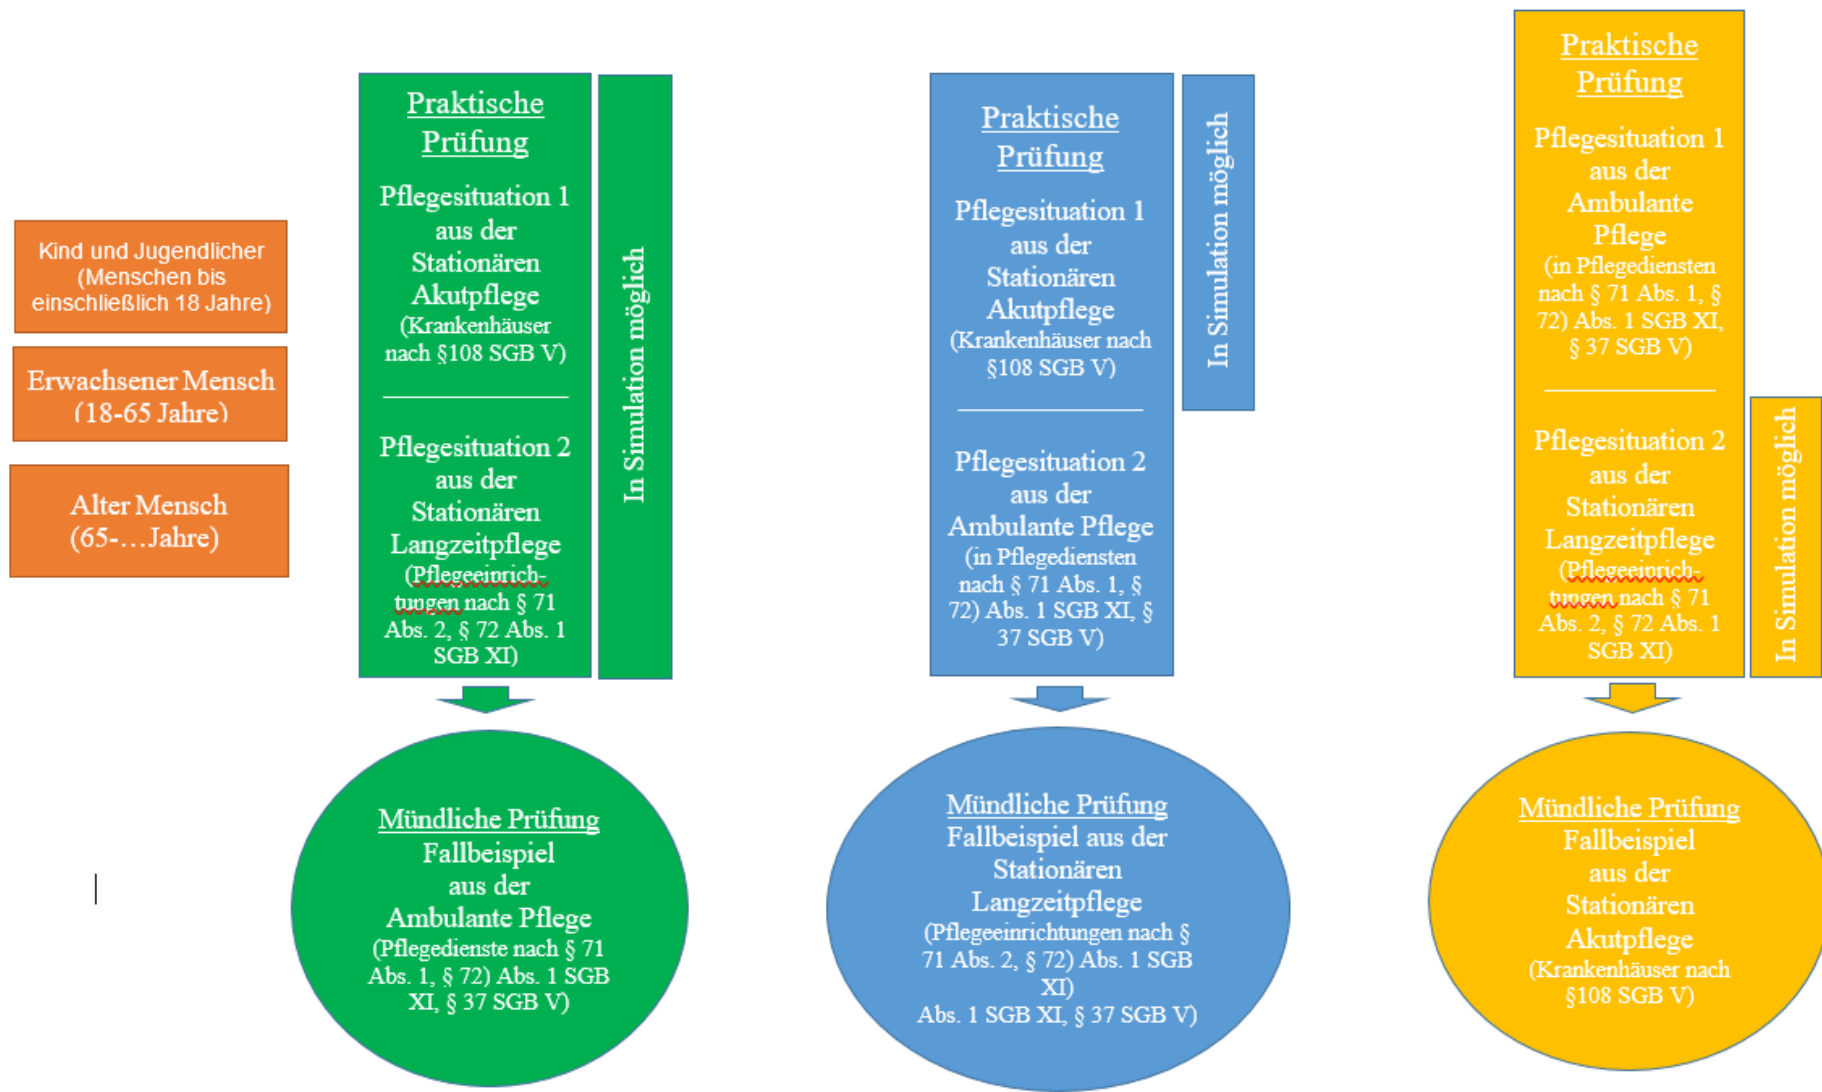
Kind und Jugendlicher (Menschen bis einschließlich 18 Jahre)

Erwachsener Mensch (18-65 Jahre)

Alter Mensch (65-…Jahre)

Praktische Prüfung

Pflegesituation 1 aus der Stationären Akutpflege (Krankenhäuser nach §108 SGB V)

Pflegesituation 2 aus der Stationären Langzeitpflege (Pflegeeinrichtungen nach § 71 Abs. 2, § 72 Abs. 1 SGB XI)

In Simulation möglich

Mündliche Prüfung
Fallbeispiel aus der Ambulante Pflege (Pflegedienste nach § 71 Abs. 1, § 72) Abs. 1 SGB XI, § 37 SGB V)

Praktische Prüfung

Pflegesituation 1 aus der Stationären Akutpflege (Krankenhäuser nach §108 SGB V)

Pflegesituation 2 aus der Ambulante Pflege (in Pflegediensten nach § 71 Abs. 1, § 72) Abs. 1 SGB XI, § 37 SGB V)

In Simulation möglich

Mündliche Prüfung
Fallbeispiel aus der Stationären Langzeitpflege (Pflegeeinrichtungen nach § 71 Abs. 2, § 72) Abs. 1 SGB XI)
Abs. 1 SGB XI, § 37 SGB V)

Praktische Prüfung

Pflegesituation 1 aus der Ambulante Pflege (in Pflegediensten nach § 71 Abs. 1, § 72) Abs. 1 SGB XI, § 37 SGB V)

Pflegesituation 2 aus der Stationären Langzeitpflege (Pflegeeinrichtungen nach § 71 Abs. 2, § 72 Abs. 1 SGB XI)

In Simulation möglich

Mündliche Prüfung
Fallbeispiel aus der Stationären Akutpflege (Krankenhäuser nach §108 SGB V)